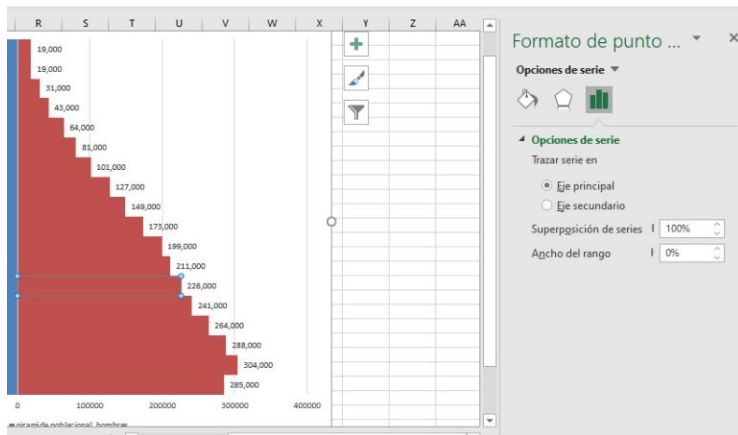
R S T U V W X Y Z AA

19,000
19,000
31,000
43,000
64,000
81,000
101,000
127,000
149,000
173,000
199,000
211,000
226,000
241,000
264,000
288,000
304,000
285,000

0 100000 200000 300000 400000

piramide poblacional_hombres

Formato de punto ...

Opciones de serie

Opciones de serie

Trazar serie en

Eje principal

Eje secundario

Superposición de series 100%

Ancho del rango 0%